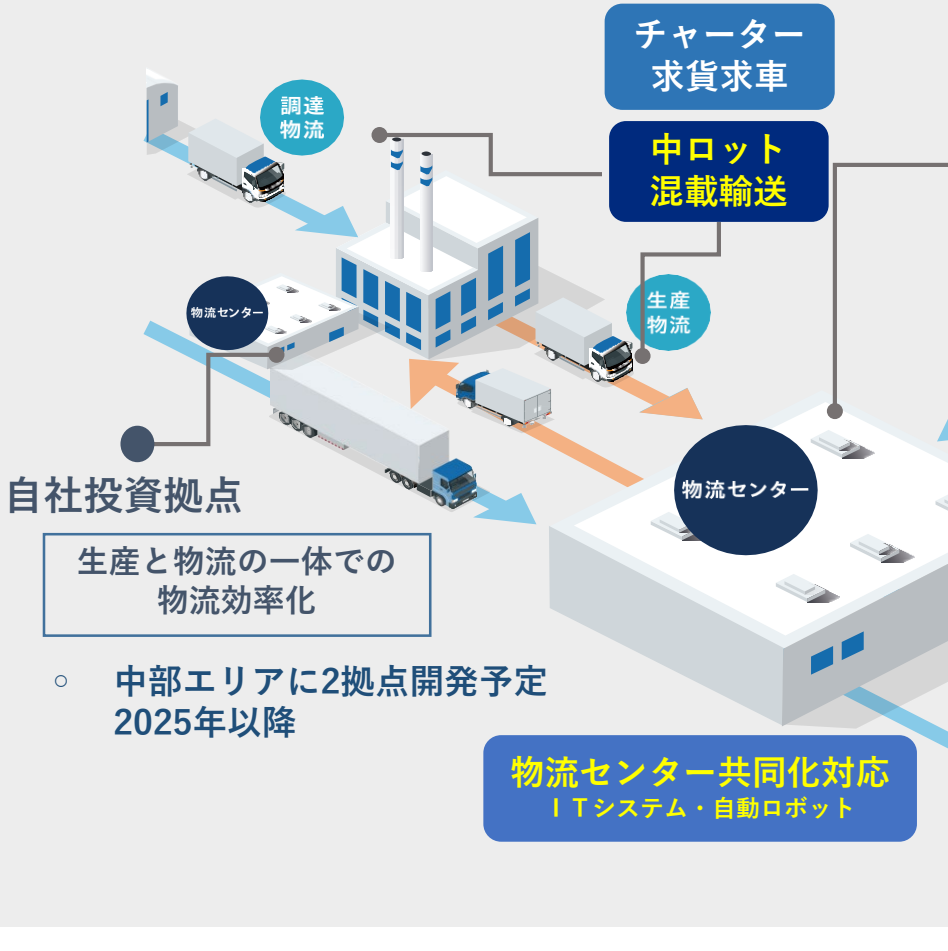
チャーター
求貨求車

調達
物流

中ロット
混載輸送

物流センター

生産
物流

物流センター

自社投資拠点

生産と物流の一体での
物流効率化

○ 中部エリアに2拠点開発予定
2025年以降

物流センター共同化対応
ＩＴシステム・自動ロボット